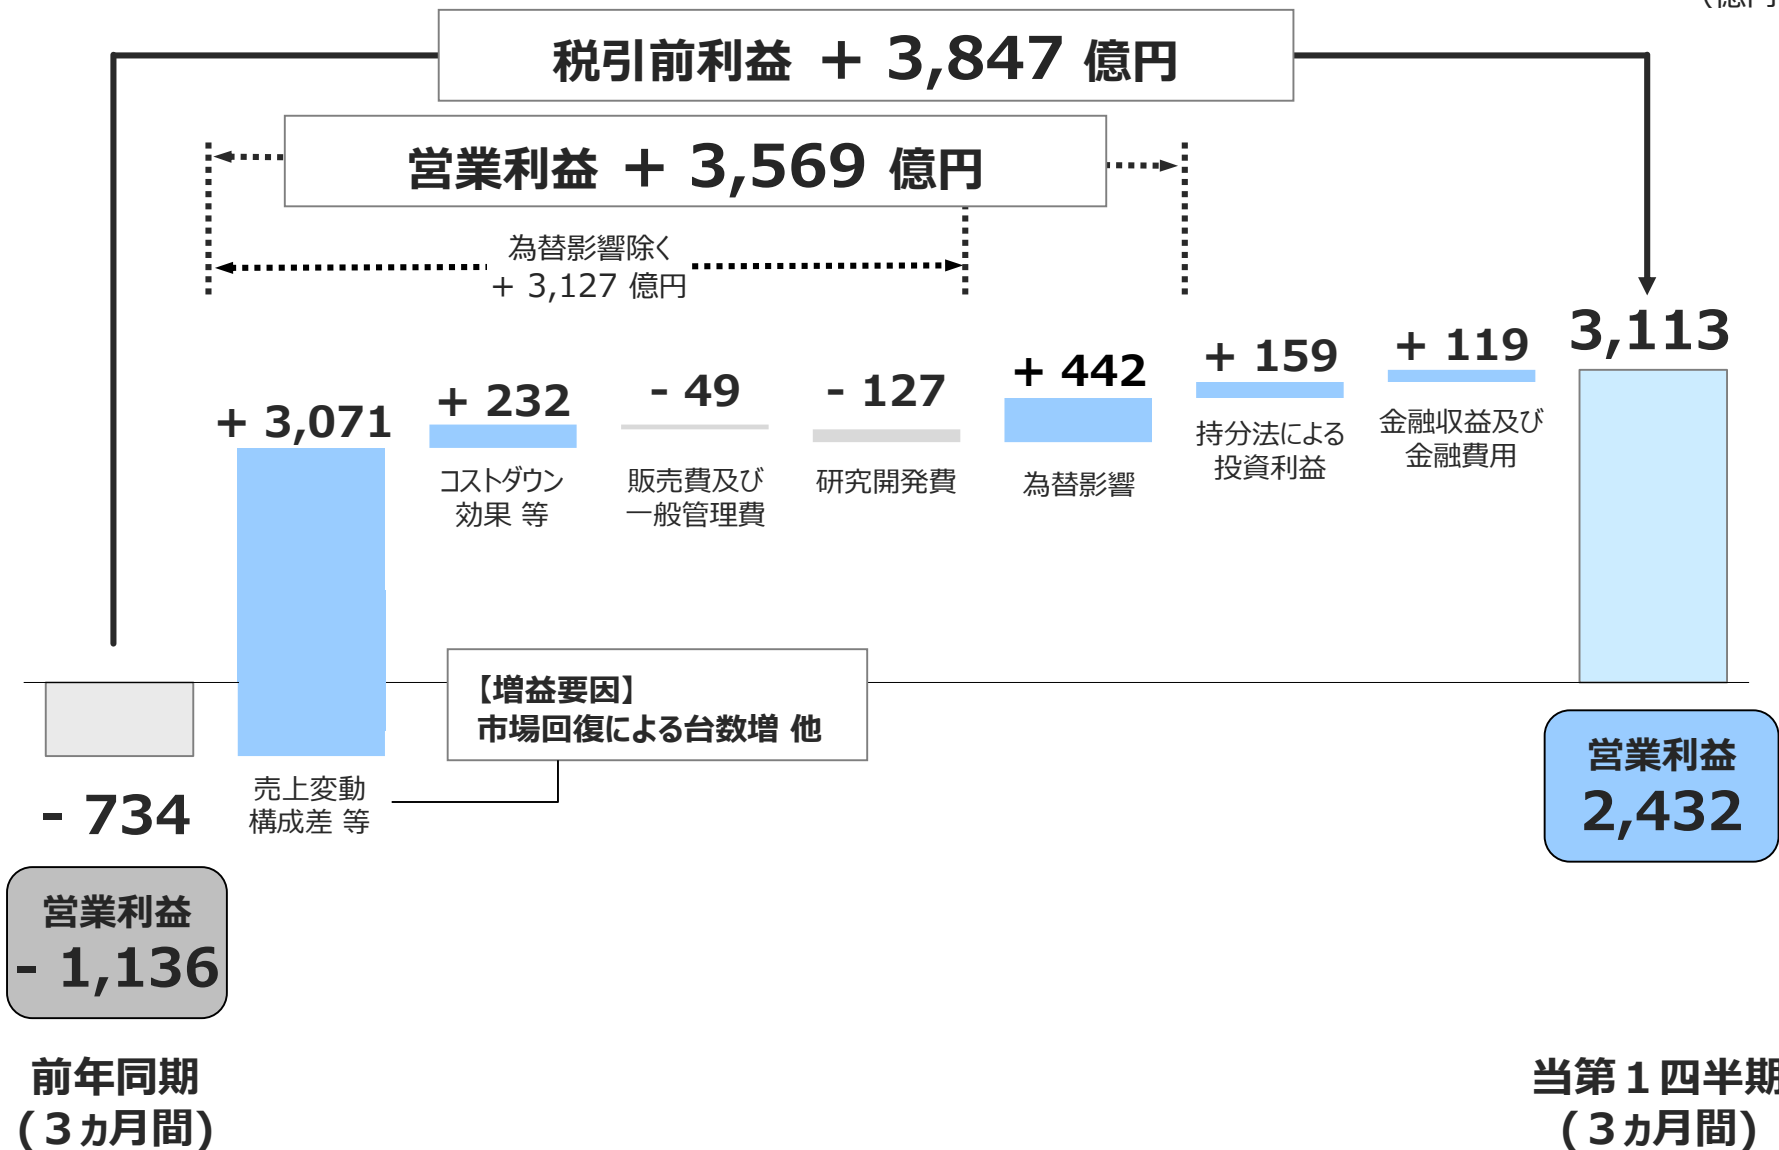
（億円）

税引前利益 ＋ 3,847 億円

営業利益 ＋ 3,569 億円

為替影響除く
＋ 3,127 億円

＋ 3,071
売上変動
構成差 等

＋ 232
コストダウン
効果 等

－ 49
販売費及び
一般管理費

－ 127
研究開発費

＋ 442
為替影響

＋ 159
持分法による
投資利益

＋ 119
金融収益及び
金融費用

3,113

【増益要因】
市場回復による台数増 他

－ 734

営業利益
－ 1,136

営業利益
2,432

前年同期
（３ヵ月間）

当第１四半期
（３ヵ月間）